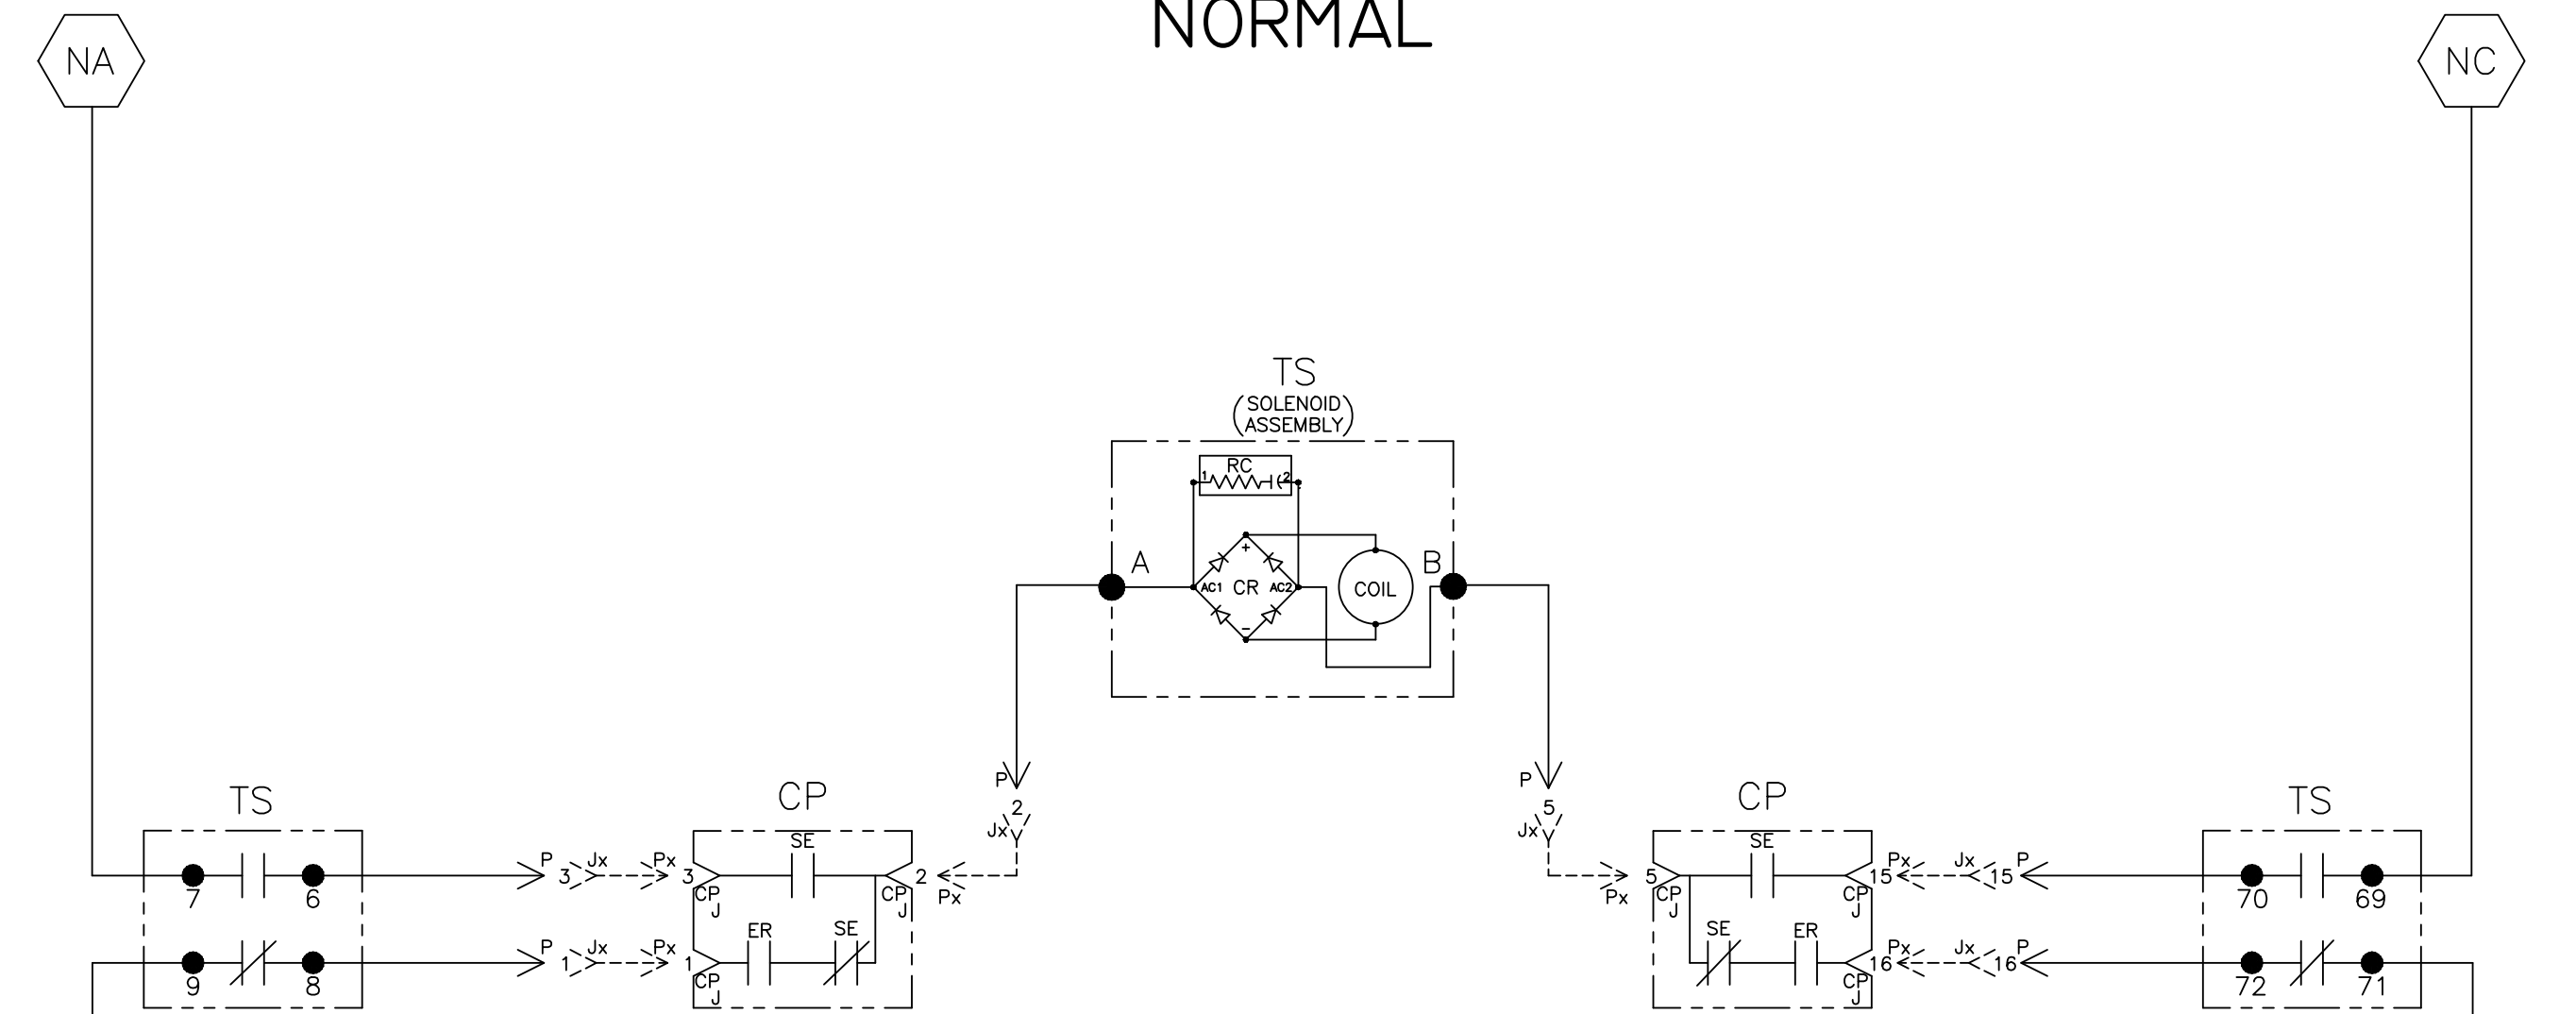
NORMAL

NA

NC

TS
(SOLENOID ASSEMBLY)

RC
1 2

A
+
AC1 CR AC2
−
COIL
B

P
2
Jx

P
5
Jx

TS
7 6
9 8

P 3 Jx Px 3
P 1 Jx Px 1

CP
SE
CP J
ER SE
CP J
CP J 2
Px

CP
5 CP J
SE
SE ER
Px
CP J 15
CP J 16

Px Jx P 15
Px Jx P 16

TS
70 69
72 71